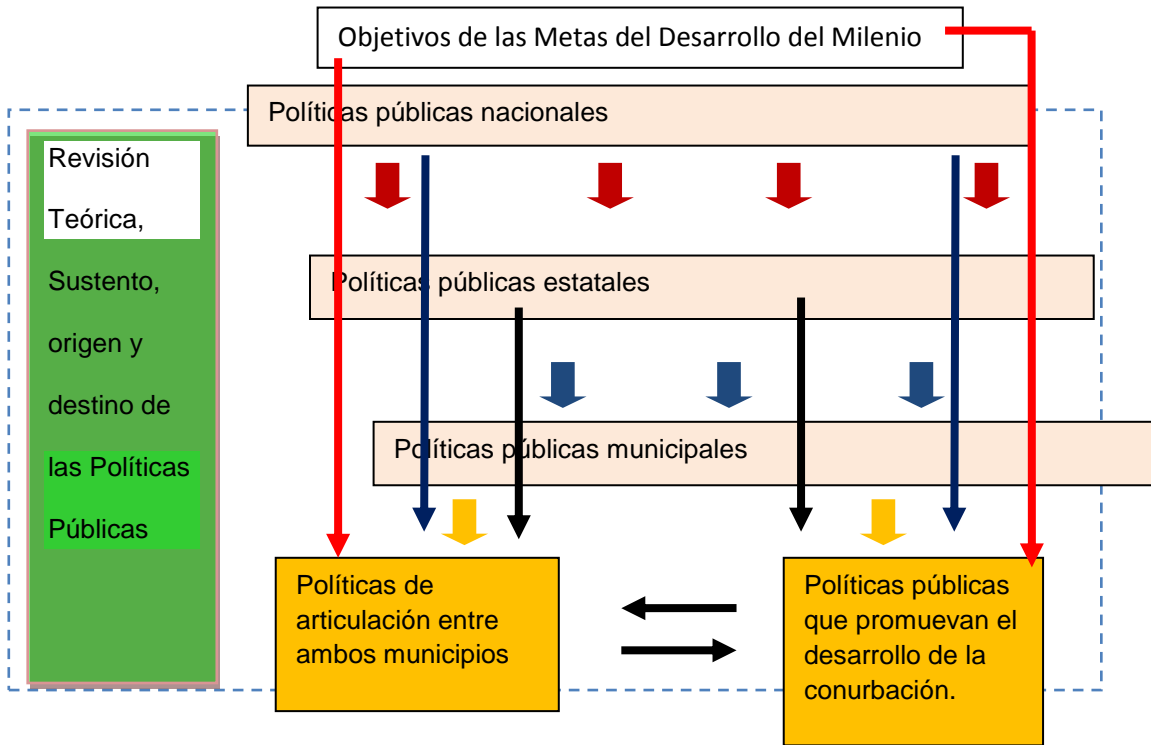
Objetivos de las Metas del Desarrollo del Milenio

Políticas públicas nacionales

Revisión Teórica, Sustento, origen y destino de las Políticas Públicas

Políticas públicas estatales

Políticas públicas municipales

Políticas de articulación entre ambos municipios

Políticas públicas que promuevan el desarrollo de la conurbación.